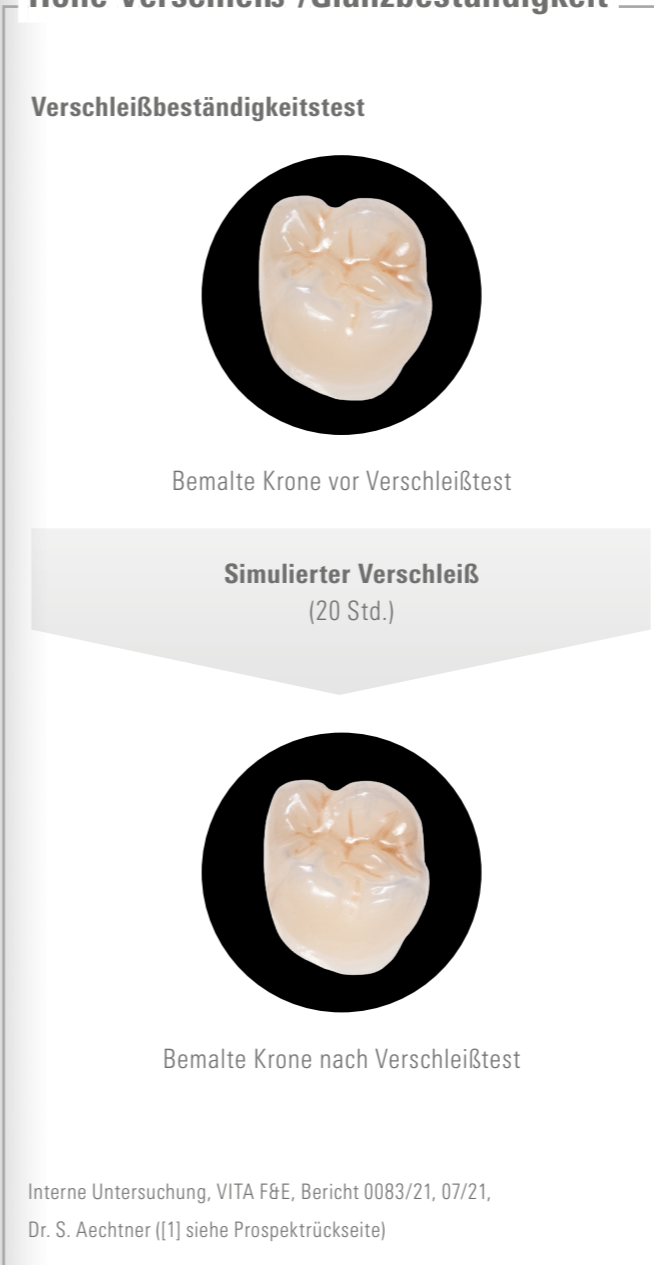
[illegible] Verschleiß-/Glanzbeständigkeit

Verschleißbeständigkeitstest

Bemalte Krone vor Verschleißtest

Simulierter Verschleiß
(20 Std.)

Bemalte Krone nach Verschleißtest

Interne Untersuchung, VITA F&E, Bericht 0083/21, 07/21, Dr. S. Aechtner ([1] siehe Prospektrückseite)